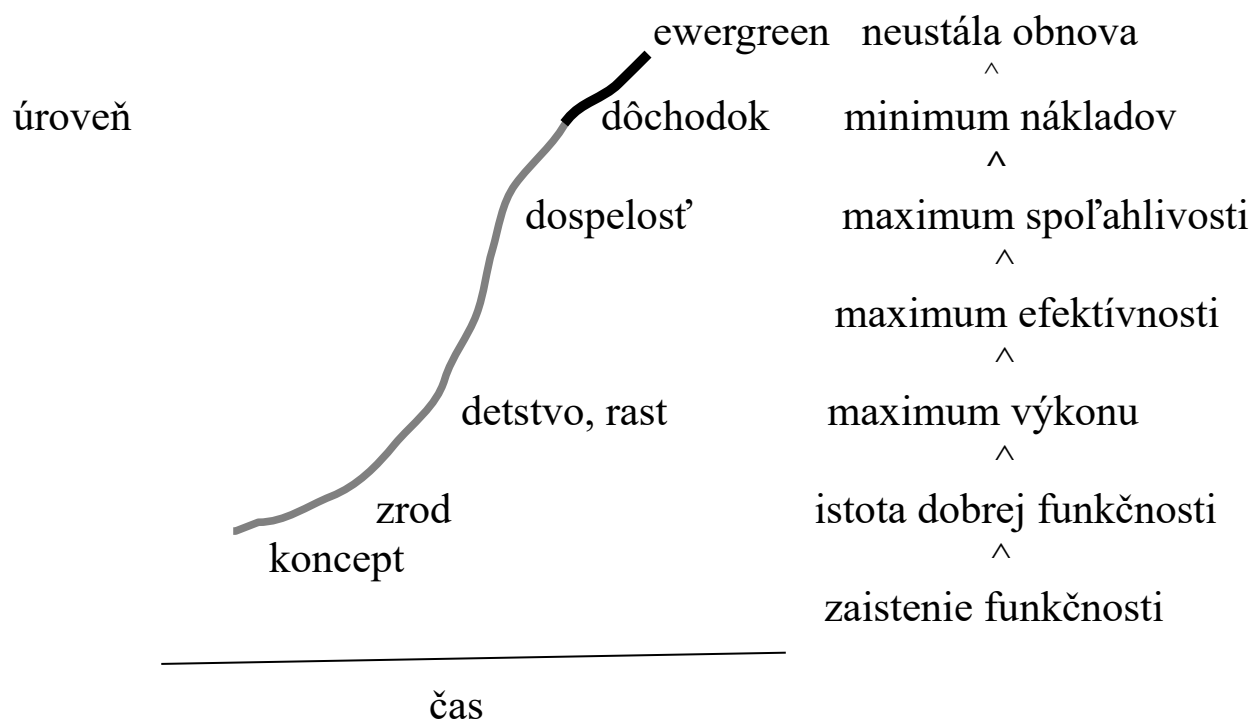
ewergreen neustála obnova
^
úroveň
dôchodok minimum nákladov
^
dospelosť maximum spoľahlivosti
^
maximum efektívnosti
^
detstvo, rast maximum výkonu
^
zrod istota dobrej funkčnosti
^
koncept
zaistenie funkčnosti

čas